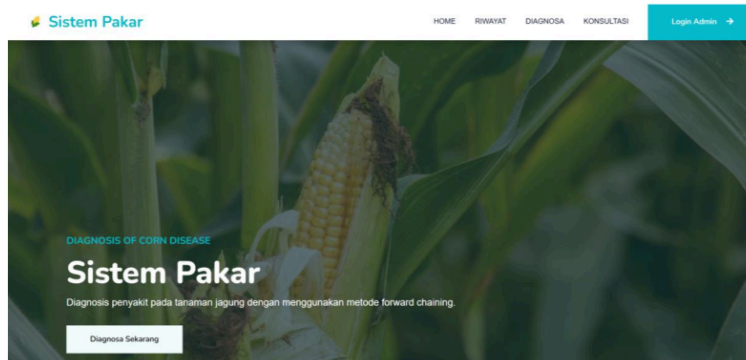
Sistem Pakar

HOME RIWAYAT DIAGNOSA KONSULTASI Login Admin →

DIAGNOSIS OF CORN DISEASE

Sistem Pakar

Diagnosis penyakit pada tanaman jagung dengan menggunakan metode forward chaining.

Diagnosa Sekarang